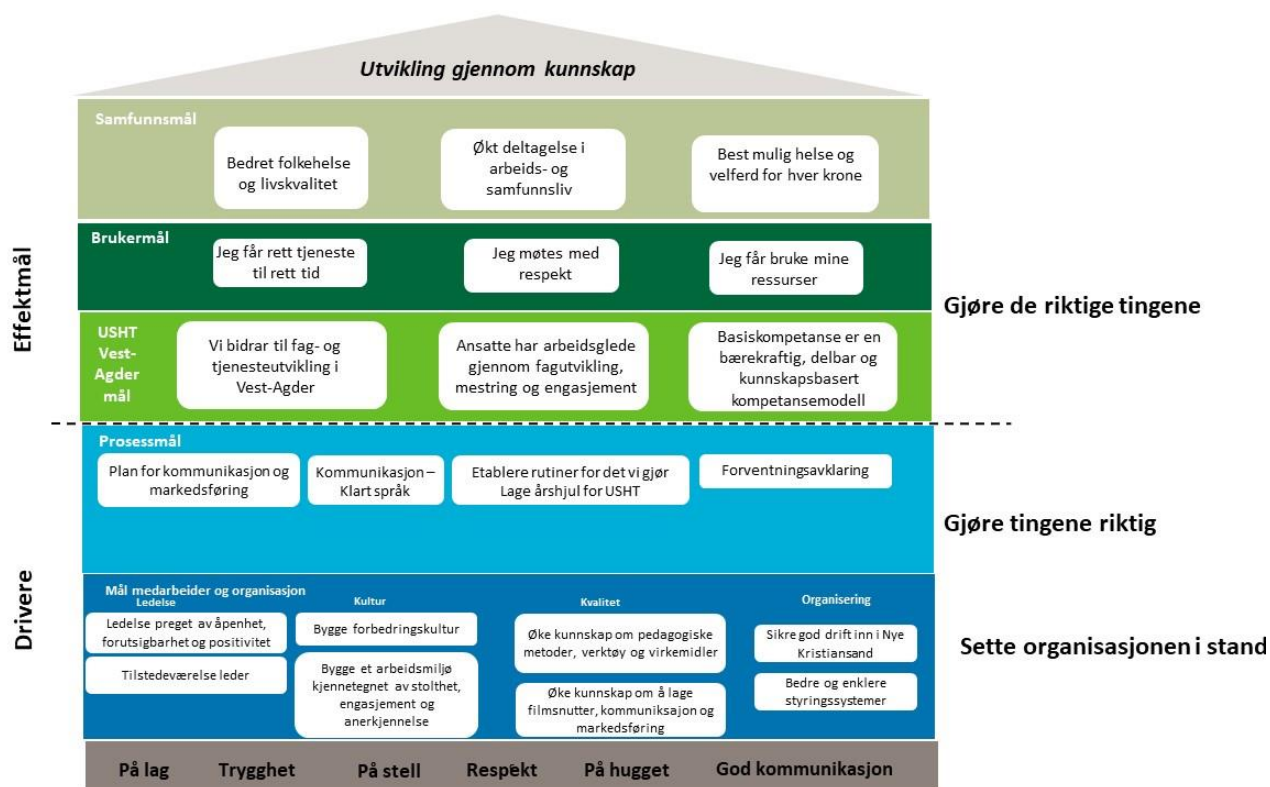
Utvikling gjennom kunnskap

Samfunnsmål

Bedret folkehelse og livskvalitet

Økt deltagelse i arbeids- og samfunnsliv

Best mulig helse og velferd for hver krone

Brukermål

Jeg får rett tjeneste til rett tid

Jeg møtes med respekt

Jeg får bruke mine ressurser

USHT Vest-Agder mål

Vi bidrar til fag- og tjenesteutvikling i Vest-Agder

Ansatte har arbeidsglede gjennom fagutvikling, mestring og engasjement

Basiskompetanse er en bærekraftig, delbar og kunnskapsbasert kompetansemodell

Effektmål

Gjøre de riktige tingene

Prosessmål

Plan for kommunikasjon og markedsføring

Kommunikasjon – Klart språk

Etablere rutiner for det vi gjør
Lage årshjul for USHT

Forventningsavklaring

Gjøre tingene riktig

Mål medarbeider og organisasjon

Ledelse

Ledelse preget av åpenhet, forutsigbarhet og positivitet

Tilstedeværelse leder

Kultur

Bygge forbedringskultur

Bygge et arbeidsmiljø kjennetegnet av stolthet, engasjement og anerkjennelse

Kvalitet

Øke kunnskap om pedagogiske metoder, verktøy og virkemidler

Øke kunnskap om å lage filmsnutter, kommuniksajon og markedsføring

Organisering

Sikre god drift inn i Nye Kristiansand

Bedre og enklere styringssystemer

Drivere

Sette organisasjonen i stand

På lag Trygghet På stell Respekt På hugget God kommunikasjon